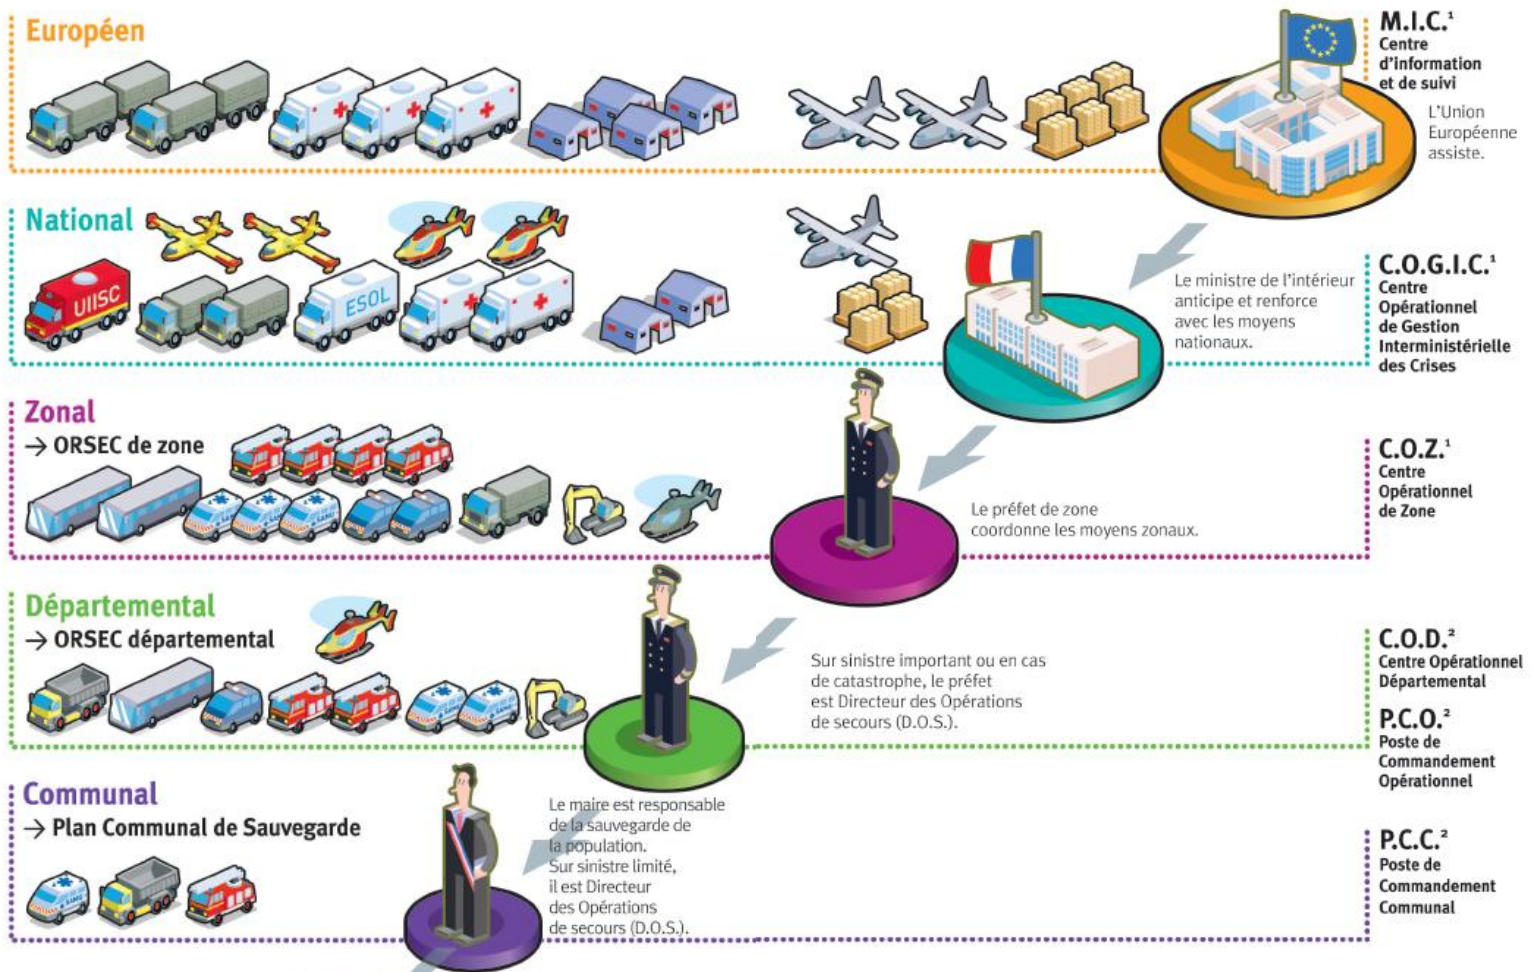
Européen

M.I.C.¹
Centre d'information et de suivi

L'Union Européenne assiste.

National

UIISC
ESOL

C.O.G.I.C.¹
Centre Opérationnel de Gestion Interministérielle des Crises

Le ministre de l'intérieur anticipe et renforce avec les moyens nationaux.

Zonal
→ ORSEC de zone

C.O.Z.¹
Centre Opérationnel de Zone

Le préfet de zone coordonne les moyens zonaux.

Départemental
→ ORSEC départemental

C.O.D.²
Centre Opérationnel Départemental

P.C.O.²
Poste de Commandement Opérationnel

Sur sinistre important ou en cas de catastrophe, le préfet est Directeur des Opérations de secours (D.O.S.).

Communal
→ Plan Communal de Sauvegarde

Le maire est responsable de la sauvegarde de la population. Sur sinistre limité, il est Directeur des Opérations de secours (D.O.S.).

P.C.C.²
Poste de Commandement Communal